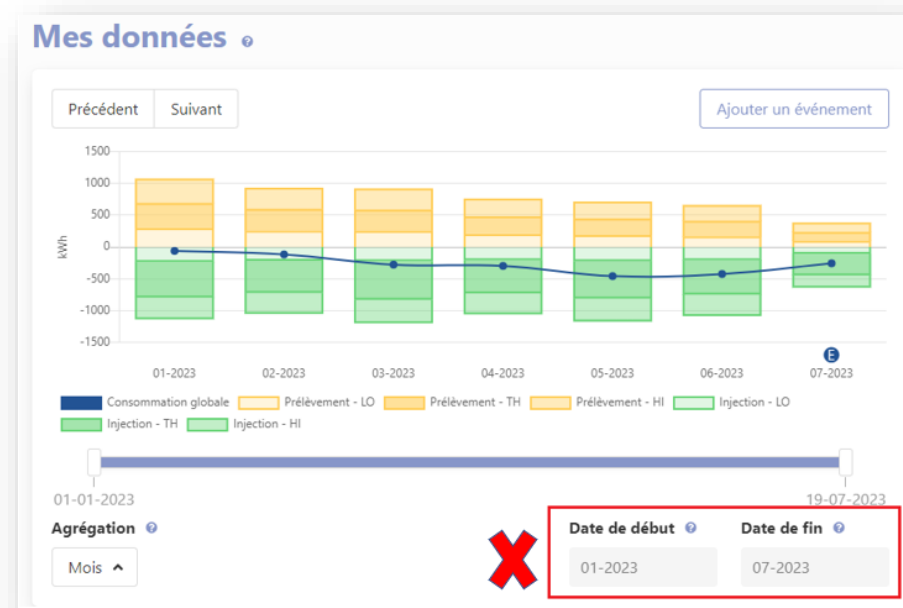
Mes données

Précédent | Suivant

Ajouter un événement

1500
1000
500
0
-500
-1000
-1500

kWh

01-2023 02-2023 03-2023 04-2023 05-2023 06-2023 E 07-2023

Consommation globale
Prélèvement - LO
Prélèvement - TH
Prélèvement - HI
Injection - LO
Injection - TH
Injection - HI

01-01-2023
19-07-2023

Agrégation

Mois

Date de début
01-2023

Date de fin
07-2023